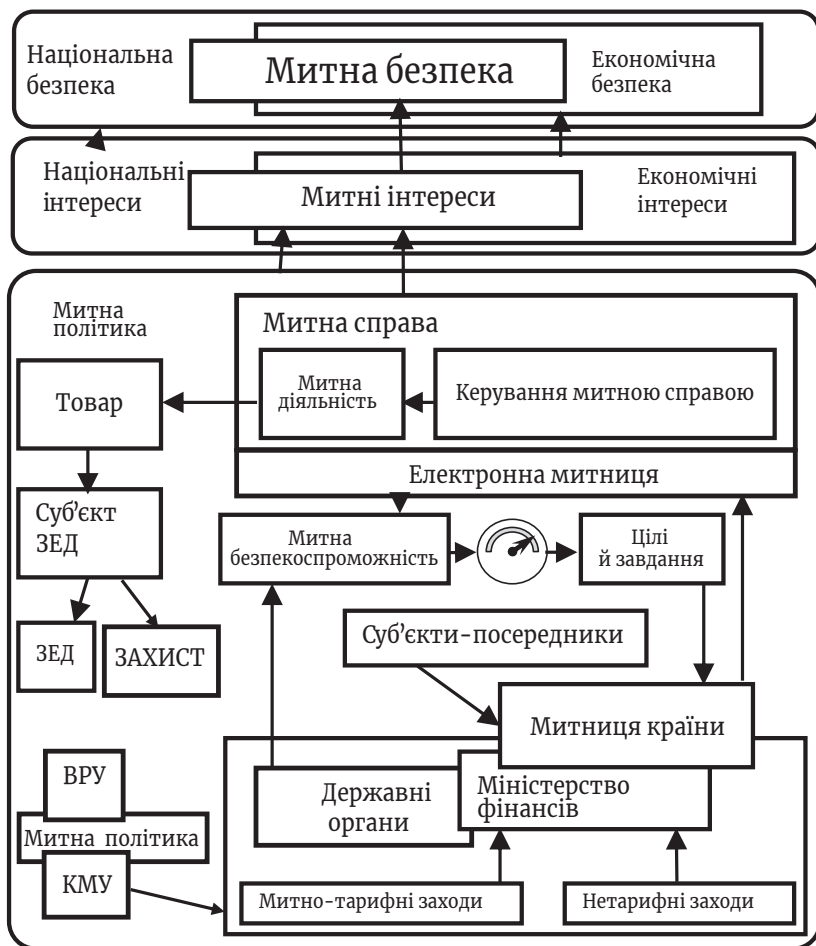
Національна безпека

Митна безпека

Економічна безпека

Національні інтереси

Митні інтереси

Економічні інтереси

Митна політика

Митна справа

Товар

Митна діяльність

Керування митною справою

Електронна митниця

Суб'єкт ЗЕД

Митна безпекоспроможність

Цілі й завдання

ЗЕД

ЗАХИСТ

Суб'єкти-посередники

Митниця країни

ВРУ

Митна політика

КМУ

Державні органи

Міністерство фінансів

Митно-тарифні заходи

Нетарифні заходи